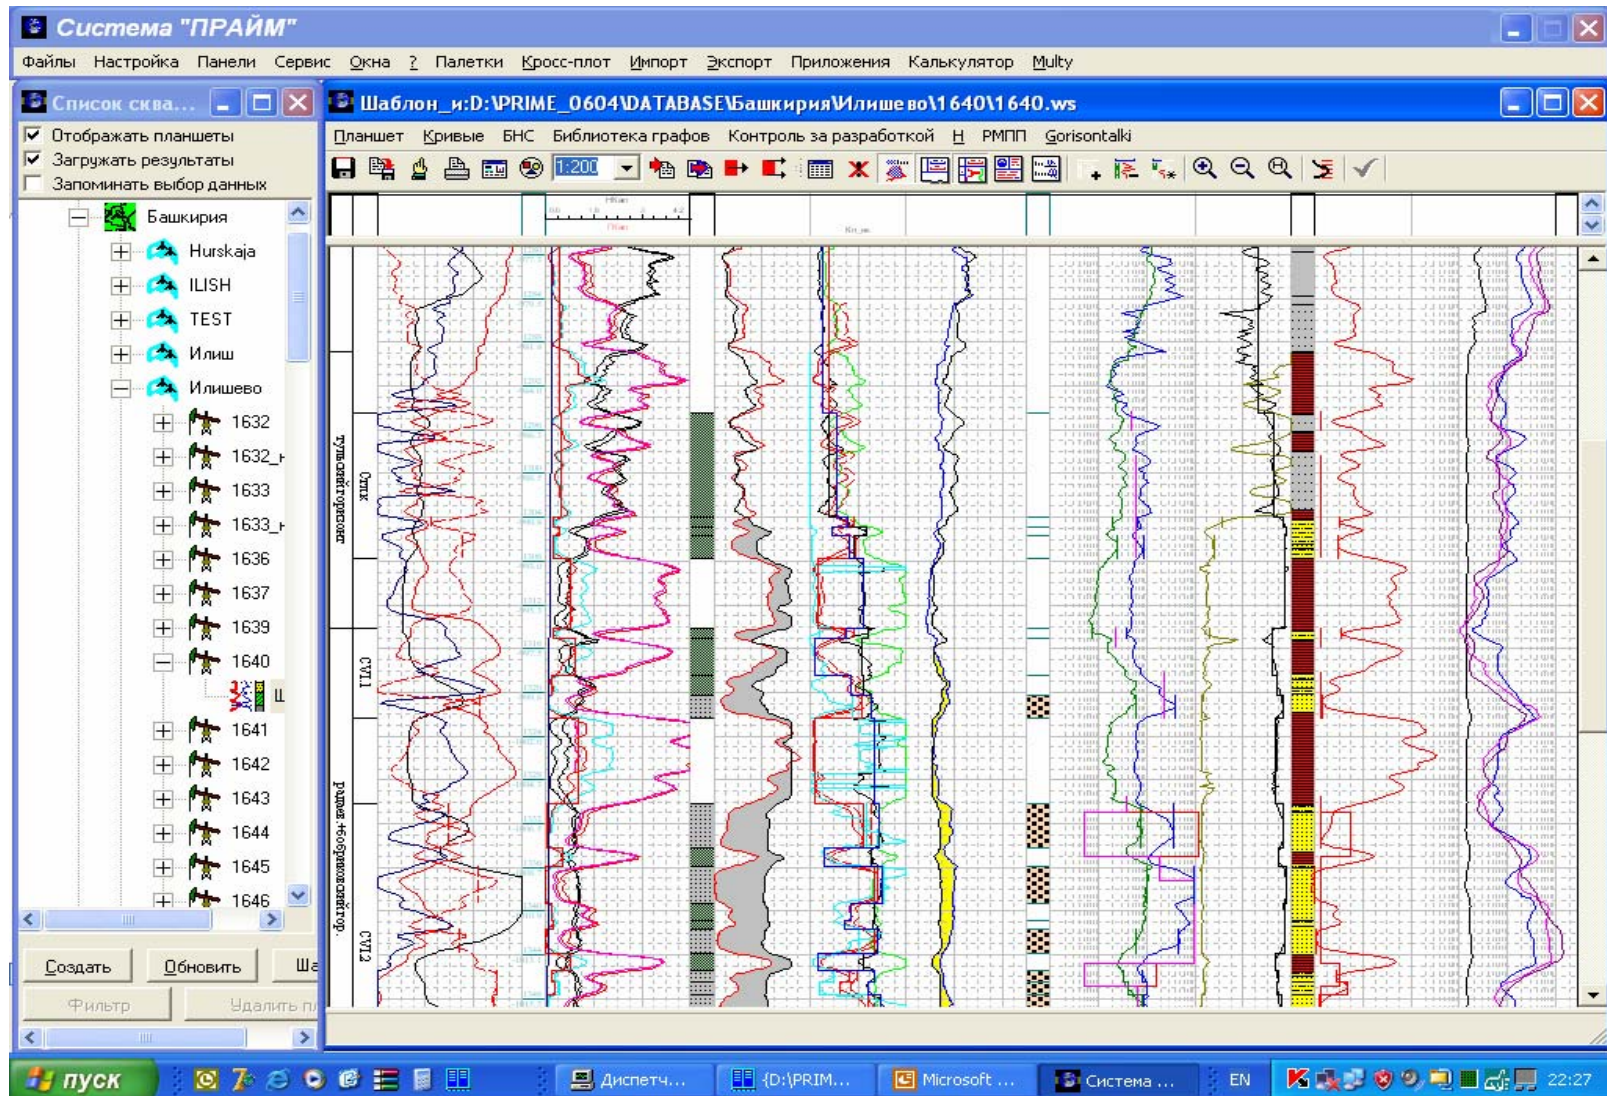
Система "ПРАЙМ"

Файлы Настройка Панели Сервис Окна ? Палетки Кросс-плот Импорт Экспорт Приложения Калькулятор Multy

Список сква...

Отображать планшеты
Загружать результаты
Запоминать выбор данных

Башкирия
Hurskaja
ILISH
TEST
Илиш
Илишево
1632
1632_
1633
1633_
1636
1637
1639
1640
1641
1642
1643
1644
1645
1646

Создать
Обновить
Ша
Фильтр
Удалить п

Шаблон_и:D:\PRIME_0604\DATABASE\Башкирия\Илишево\1640\1640.ws

Планшет Кривые БНС Библиотека графов Контроль за разработкой Н РМПП Gorisontalki

1:200

тульский горизонт
Отпк
СVI1
радаевский-бобриковский гор.
СVI2

пуск
Диспетч...
{D:\PRIM...
Microsoft ...
Система ...
EN
22:27